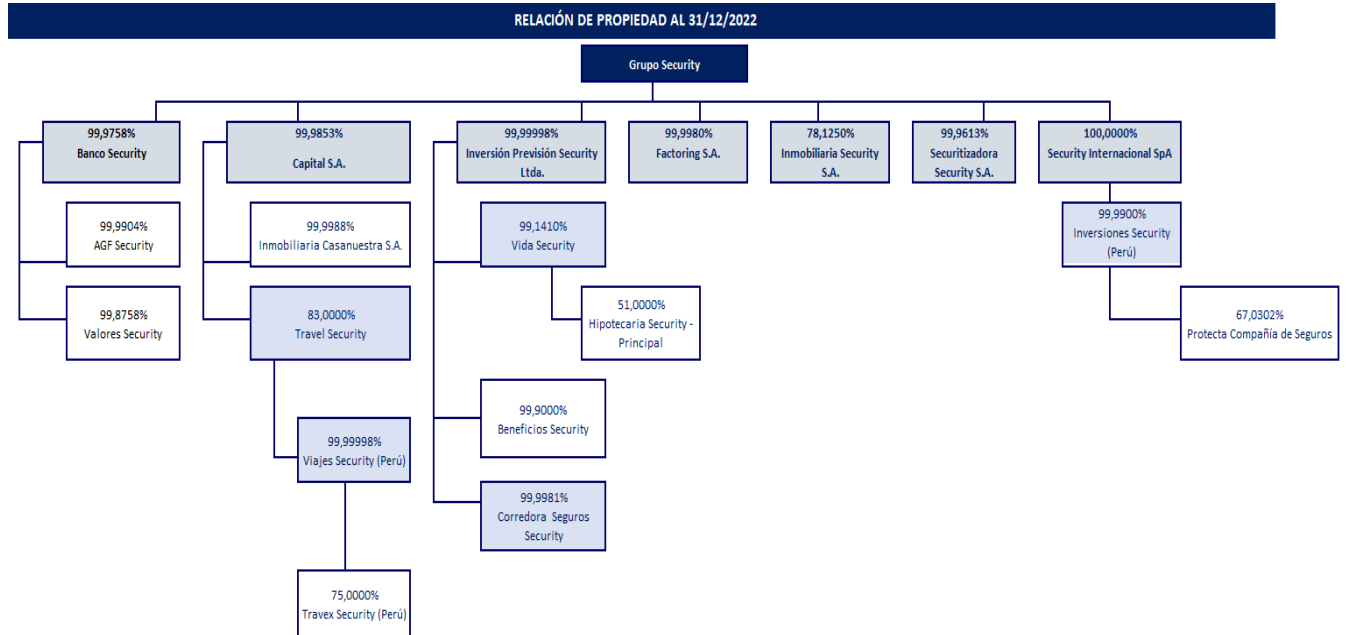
RELACIÓN DE PROPIEDAD AL 31/12/2022

Grupo Security

99,9758%
Banco Security

99,9904%
AGF Security

99,8758%
Valores Security

99,9853%
Capital S.A.

99,9988%
Inmobiliaria Casanuestra S.A.

83,0000%
Travel Security

99,99998%
Viajes Security (Perú)

75,0000%
Travex Security (Perú)

99,99998%
Inversión Previsión Security Ltda.

99,1410%
Vida Security

51,0000%
Hipotecaria Security - Principal

99,9000%
Beneficios Security

99,9981%
Corredora Seguros Security

99,9980%
Factoring S.A.

78,1250%
Inmobiliaria Security S.A.

99,9613%
Securitizadora Security S.A.

100,0000%
Security Internacional SpA

99,9900%
Inversiones Security (Perú)

67,0302%
Protecta Compañía de Seguros